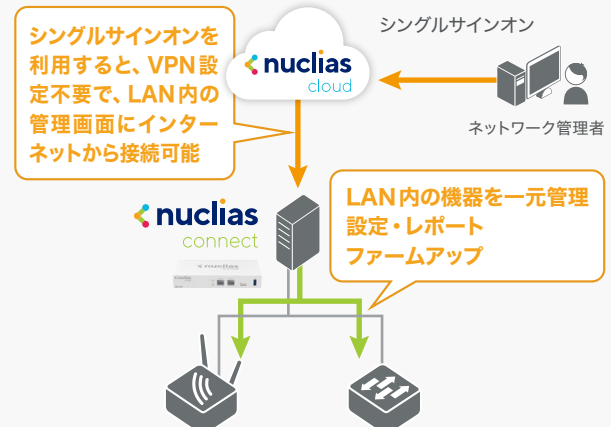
シングルサインオンを利用すると、VPN設定不要で、LAN内の管理画面にインターネットから接続可能

nuclias cloud

シングルサインオン

ネットワーク管理者

nuclias connect

LAN内の機器を一元管理
設定・レポート
ファームアップ